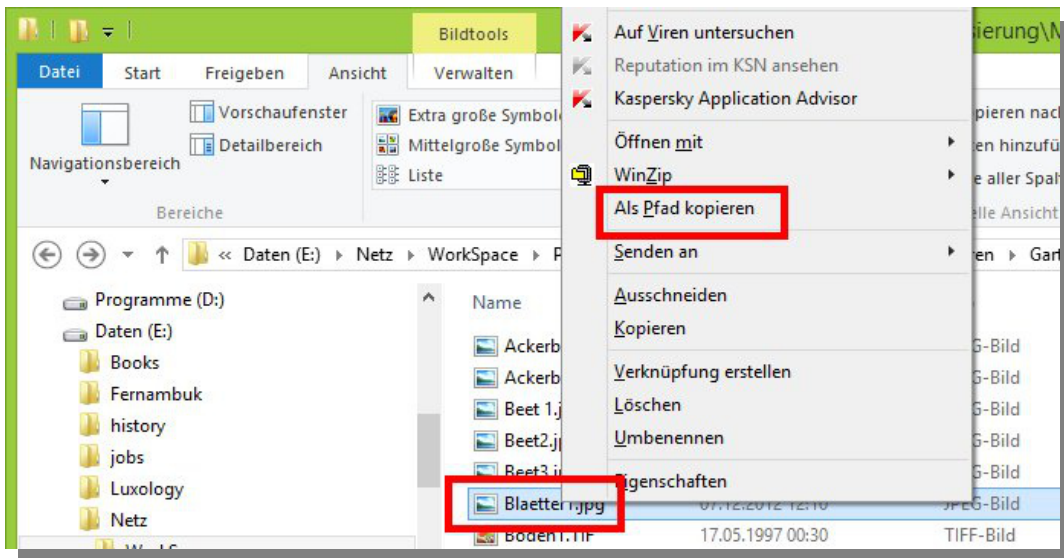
Bildtools

sierung\M

Datei Start Freigeben Ansicht Verwalten

Navigationsbereich

Vorschaufenster
Detailbereich

Bereiche

Extra große Symbole
Mittelgroße Symbol
Liste

pieren nach
en hinzufü
e aller Spal
lle Ansicht

Auf Viren untersuchen
Reputation im KSN ansehen
Kaspersky Application Advisor
Öffnen mit
WinZip
Als Pfad kopieren
Senden an
Ausschneiden
Kopieren
Verknüpfung erstellen
Löschen
Umbenennen
Eigenschaften

« Daten (E:) ▸ Netz ▸ WorkSpace ▸ P

ren ▸ Gar

Programme (D:)
Daten (E:)
Books
Fernambuk
history
jobs
Luxology
Netz

Name

Ackerb
Ackerb
Beet 1.j
Beet2.jp
Beet3.j
Blaetter1.jpg
Boden1.TIF

G-Bild
G-Bild
G-Bild
G-Bild
G-Bild
JPEG-Bild
TIFF-Bild

07.12.2012 12:10
17.05.1997 00:30